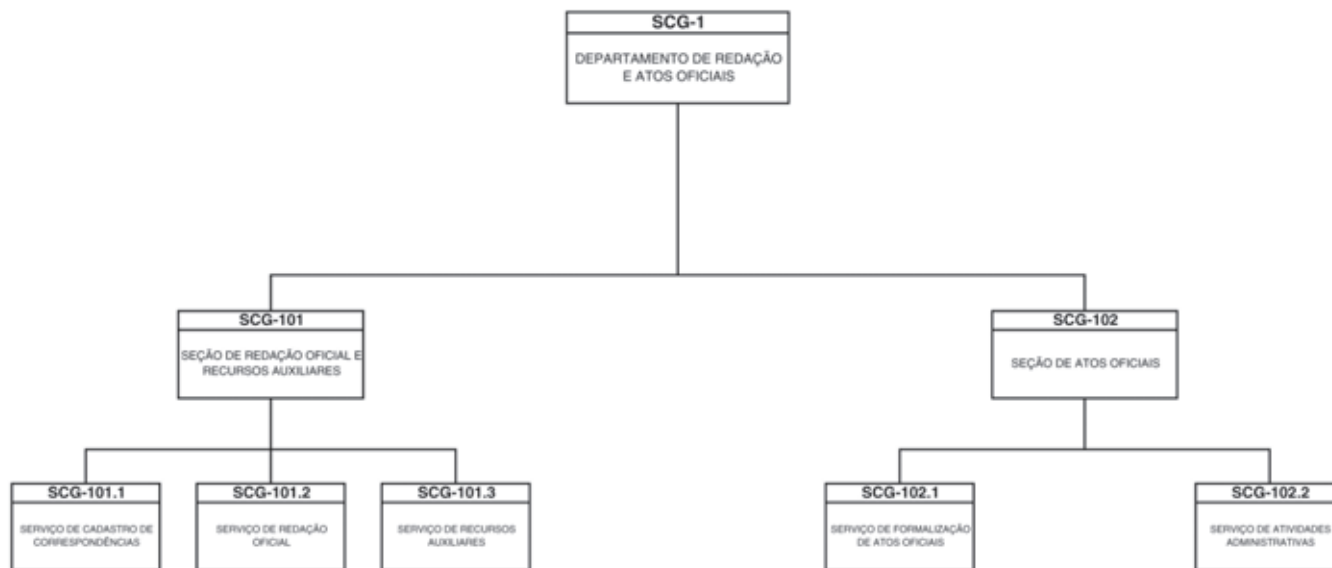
SCG-1
DEPARTAMENTO DE REDAÇÃO E ATOS OFICIAIS

SCG-101
SEÇÃO DE REDAÇÃO OFICIAL E RECURSOS AUXILIARES

SCG-102
SEÇÃO DE ATOS OFICIAIS

SCG-101.1
SERVIÇO DE CADASTRO DE CORRESPONDÊNCIAS

SCG-101.2
SERVIÇO DE REDAÇÃO OFICIAL

SCG-101.3
SERVIÇO DE RECURSOS AUXILIARES

SCG-102.1
SERVIÇO DE FORMALIZAÇÃO DE ATOS OFICIAIS

SCG-102.2
SERVIÇO DE ATIVIDADES ADMINISTRATIVAS